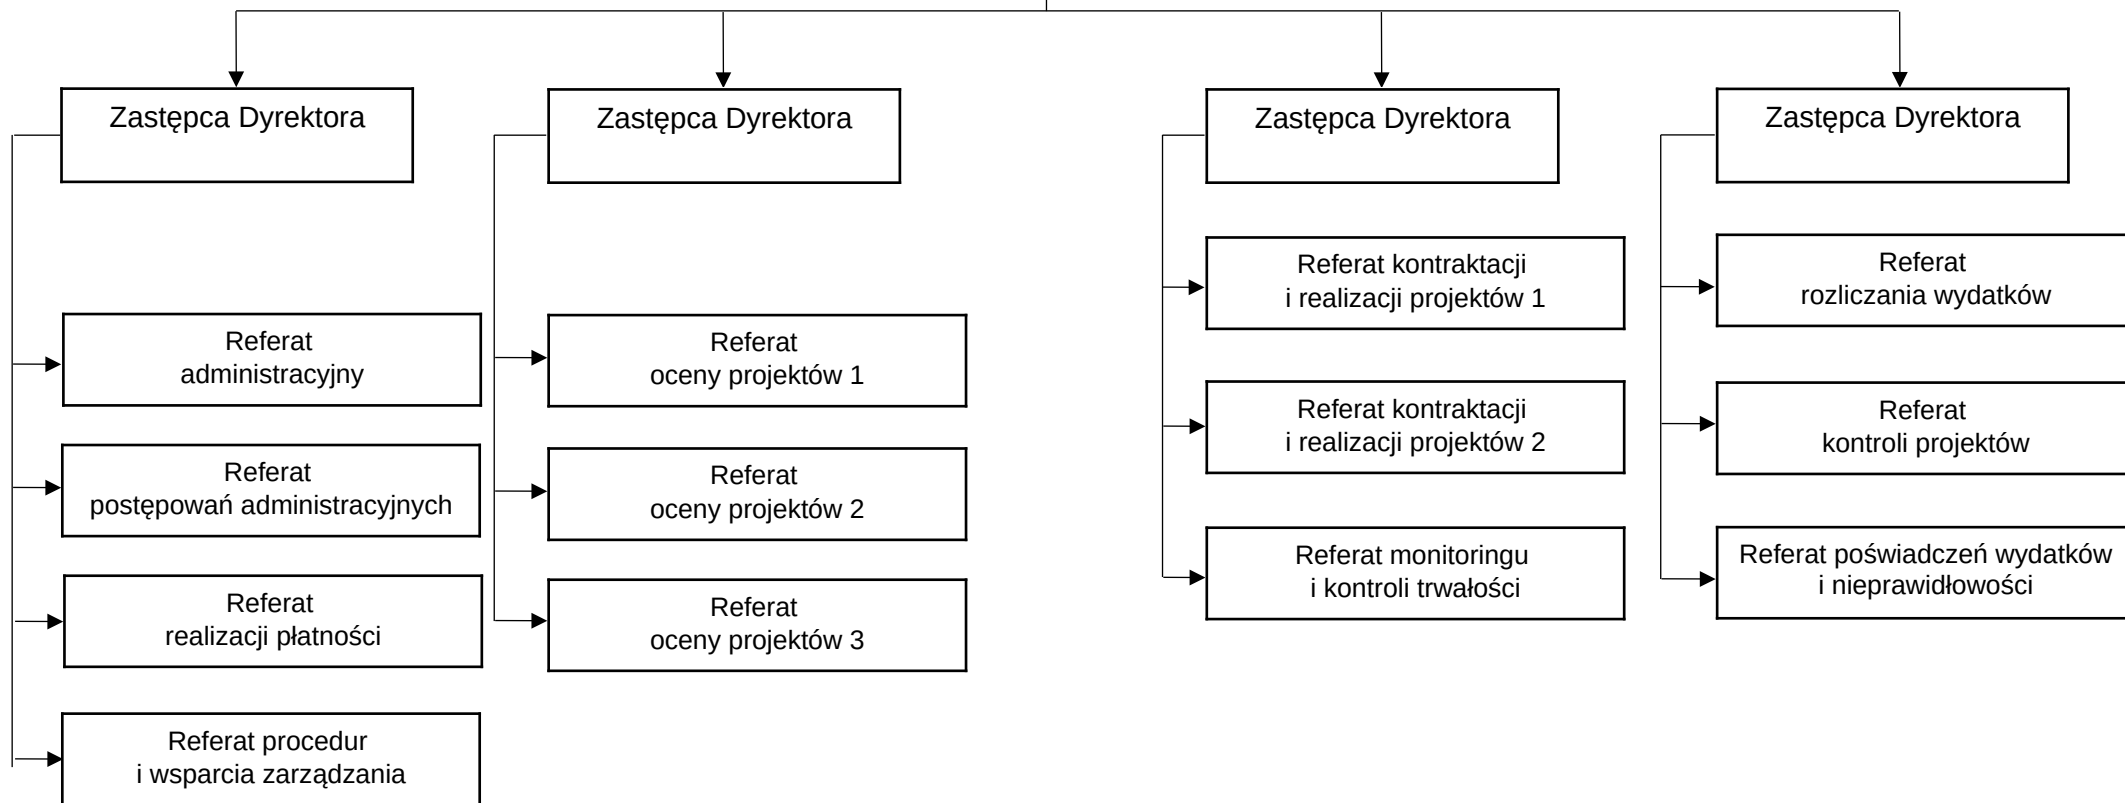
Zastępca Dyrektora

Referat administracyjny

Referat postępowań administracyjnych

Referat realizacji płatności

Referat procedur i wsparcia zarządzania

Zastępca Dyrektora

Referat oceny projektów 1

Referat oceny projektów 2

Referat oceny projektów 3

Zastępca Dyrektora

Referat kontraktacji i realizacji projektów 1

Referat kontraktacji i realizacji projektów 2

Referat monitoringu i kontroli trwałości

Zastępca Dyrektora

Referat rozliczania wydatków

Referat kontroli projektów

Referat poświadczeń wydatków i nieprawidłowości